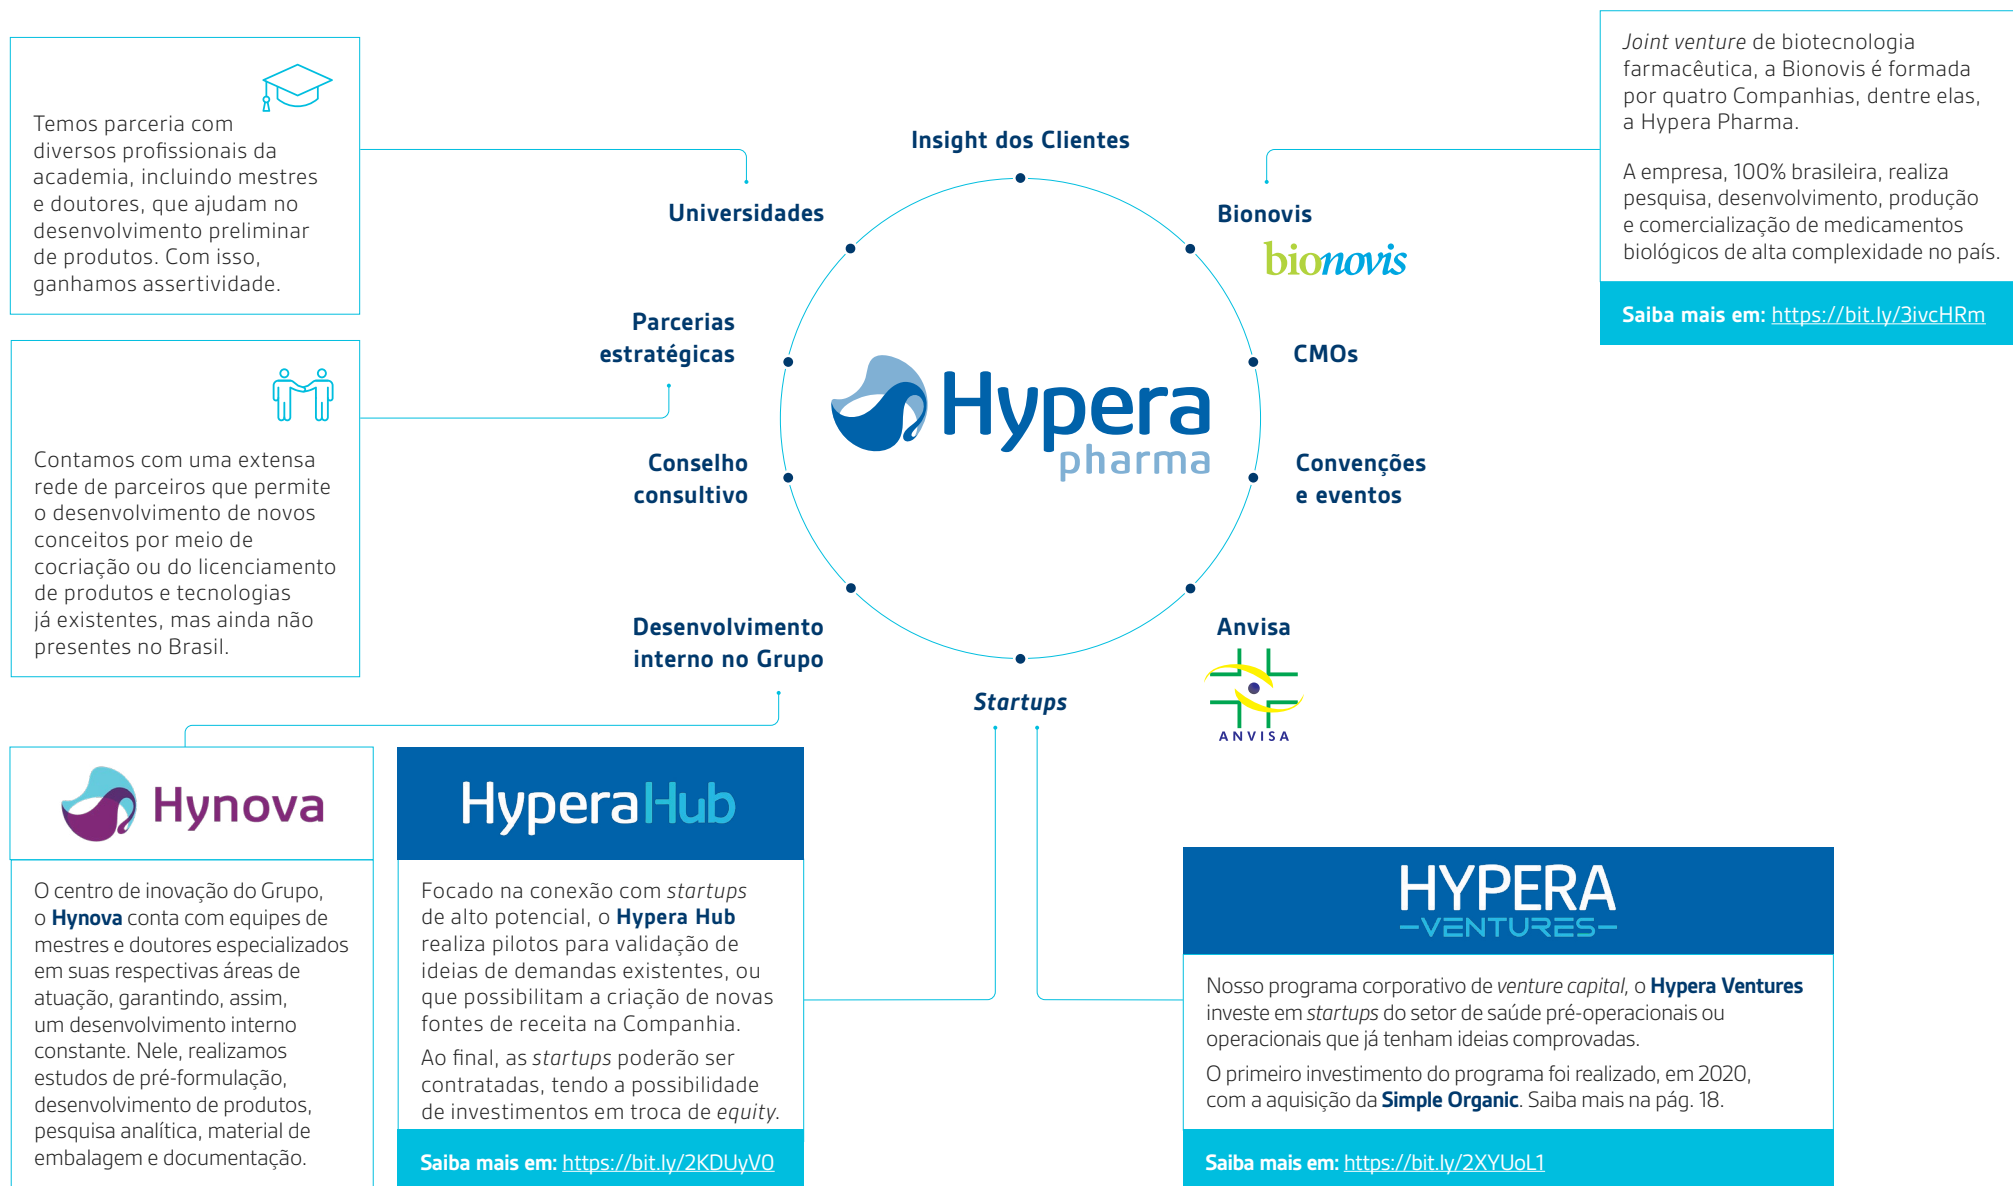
Temos parceria com diversos profissionais da academia, incluindo mestres e doutores, que ajudam no desenvolvimento preliminar de produtos. Com isso, ganhamos assertividade.

Contamos com uma extensa rede de parceiros que permite o desenvolvimento de novos conceitos por meio de cocriação ou do licenciamento de produtos e tecnologias já existentes, mas ainda não presentes no Brasil.

Insight dos Clientes

Universidades

Parcerias estratégicas

Conselho consultivo

Desenvolvimento interno no Grupo

Startups

Anvisa

ANVISA

Convenções e eventos

CMOs

Bionovis

bionovis

Hypera pharma

*Joint venture* de biotecnologia farmacêutica, a Bionovis é formada por quatro Companhias, dentre elas, a Hypera Pharma.

A empresa, 100% brasileira, realiza pesquisa, desenvolvimento, produção e comercialização de medicamentos biológicos de alta complexidade no país.

Saiba mais em: https://bit.ly/3ivcHRm

Hynova

O centro de inovação do Grupo, o **Hynova** conta com equipes de mestres e doutores especializados em suas respectivas áreas de atuação, garantindo, assim, um desenvolvimento interno constante. Nele, realizamos estudos de pré-formulação, desenvolvimento de produtos, pesquisa analítica, material de embalagem e documentação.

HyperaHub

Focado na conexão com *startups* de alto potencial, o **Hypera Hub** realiza pilotos para validação de ideias de demandas existentes, ou que possibilitam a criação de novas fontes de receita na Companhia.

Ao final, as *startups* poderão ser contratadas, tendo a possibilidade de investimentos em troca de *equity*.

Saiba mais em: https://bit.ly/2KDUyV0

HYPERA VENTURES

Nosso programa corporativo de *venture capital*, o **Hypera Ventures** investe em *startups* do setor de saúde pré-operacionais ou operacionais que já tenham ideias comprovadas.

O primeiro investimento do programa foi realizado, em 2020, com a aquisição da **Simple Organic**. Saiba mais na pág. 18.

Saiba mais em: https://bit.ly/2XYUoL1